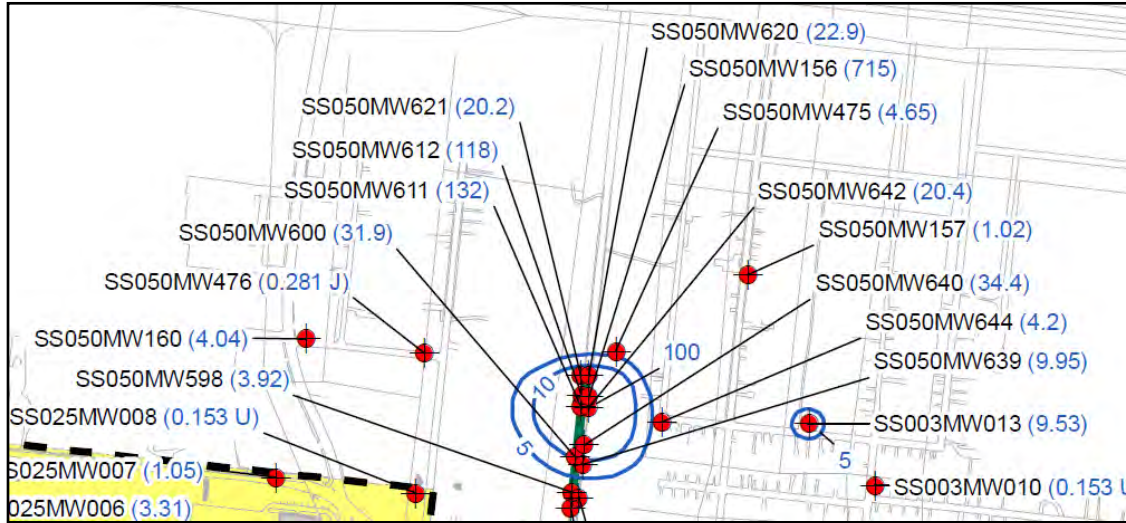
SS050MW620 (22.9)
SS050MW156 (715)
SS050MW621 (20.2)
SS050MW475 (4.65)
SS050MW612 (118)
SS050MW611 (132)
SS050MW642 (20.4)
SS050MW600 (31.9)
SS050MW157 (1.02)
SS050MW476 (0.281 J)
SS050MW640 (34.4)
SS050MW644 (4.2)
SS050MW160 (4.04)
100
SS050MW639 (9.95)
SS050MW598 (3.92)
10
SS025MW008 (0.153 U)
SS003MW013 (9.53)
5
5
S025MW007 (1.05)
SS003MW010 (0.153 U
025MW006 (3.31)